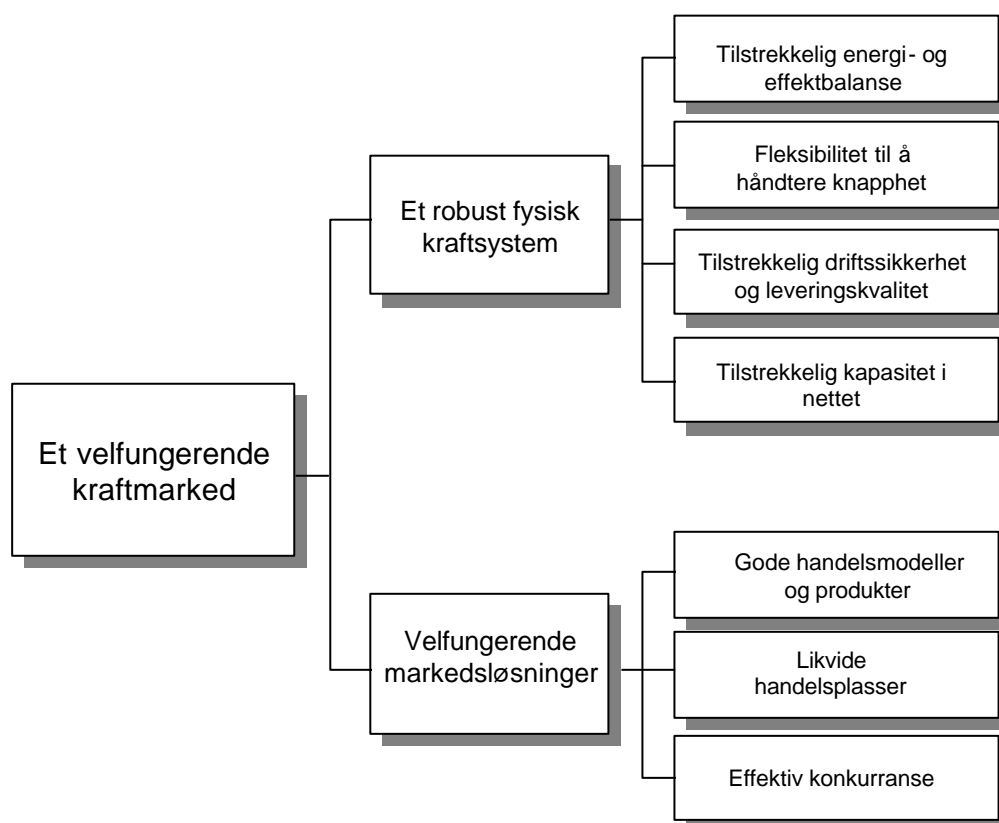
Et velfungerende kraftmarked

Et robust fysisk kraftsystem

Tilstrekkelig energi- og effektbalanse

Fleksibilitet til å håndtere knapphet

Tilstrekkelig driftssikkerhet og leveringskvalitet

Tilstrekkelig kapasitet i nettet

Velfungerende markedsløsninger

Gode handelsmodeller og produkter

Likvide handelsplasser

Effektiv konkurranse